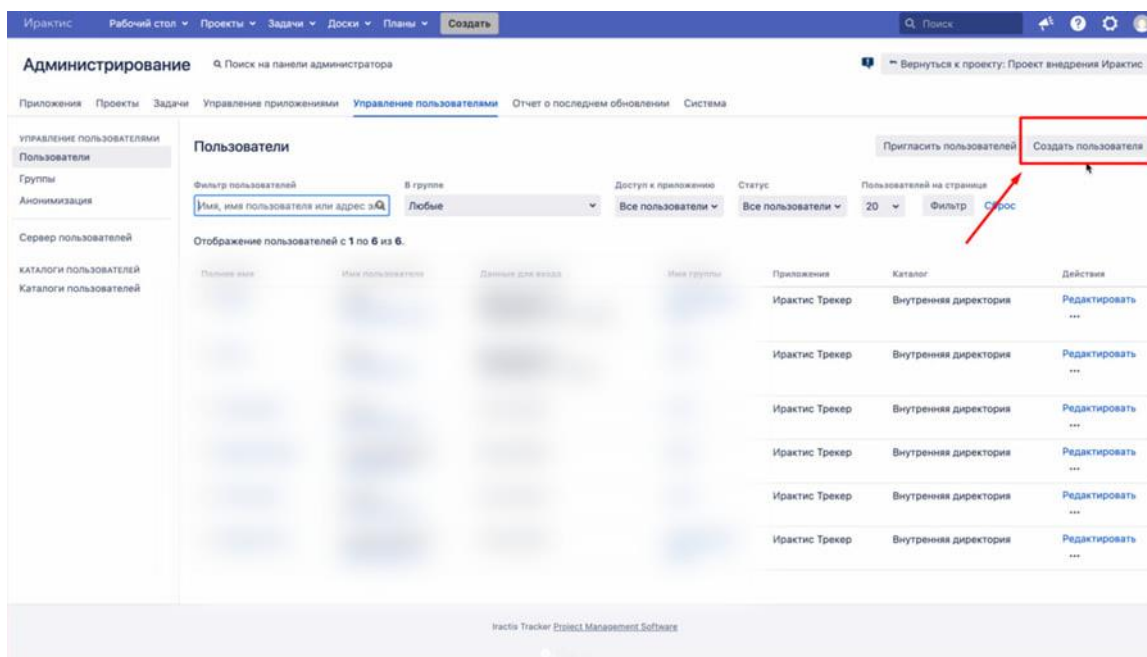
Иерактис Рабочий стол ∨ Проекты ∨ Задачи ∨ Доски ∨ Планы ∨ Создать

Q Поиск

Администрирование Q Поиск на панели администратора

Вернуться к проекту: Проект внедрения Иерактис

Приложения Проекты Задачи Управление приложениями Управление пользователями Отчет о последнем обновлении Система

УПРАВЛЕНИЕ ПОЛЬЗОВАТЕЛЯМИ
Пользователи
Группы
Анонимизация

Сервер пользователей

КАТАЛОГИ ПОЛЬЗОВАТЕЛЕЙ
Каталоги пользователей

Пользователи

Пригласить пользователей Создать пользователя

Фильтр пользователей
Имя, имя пользователя или адрес эл
В группе
Любые
Доступ к приложению
Все пользователи ∨
Статус
Все пользователи ∨
Пользователей на странице
20 ∨
Фильтр Сброс

Отображение пользователей с 1 по 6 из 6.

| Полное имя | Имя пользователя | Данные для входа | Имя группы | Приложения | Каталог | Действия |
|---|---|---|---|---|---|---|
| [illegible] | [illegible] | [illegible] | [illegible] | Иерактис Трекер | Внутренняя директория | Редактировать ... |
| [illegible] | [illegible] | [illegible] | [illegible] | Иерактис Трекер | Внутренняя директория | Редактировать ... |
| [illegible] | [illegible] | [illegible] | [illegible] | Иерактис Трекер | Внутренняя директория | Редактировать ... |
| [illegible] | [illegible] | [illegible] | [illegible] | Иерактис Трекер | Внутренняя директория | Редактировать ... |
| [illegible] | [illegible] | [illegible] | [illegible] | Иерактис Трекер | Внутренняя директория | Редактировать ... |
| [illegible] | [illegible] | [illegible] | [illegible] | Иерактис Трекер | Внутренняя директория | Редактировать ... |

Iractis Tracker Project Management Software